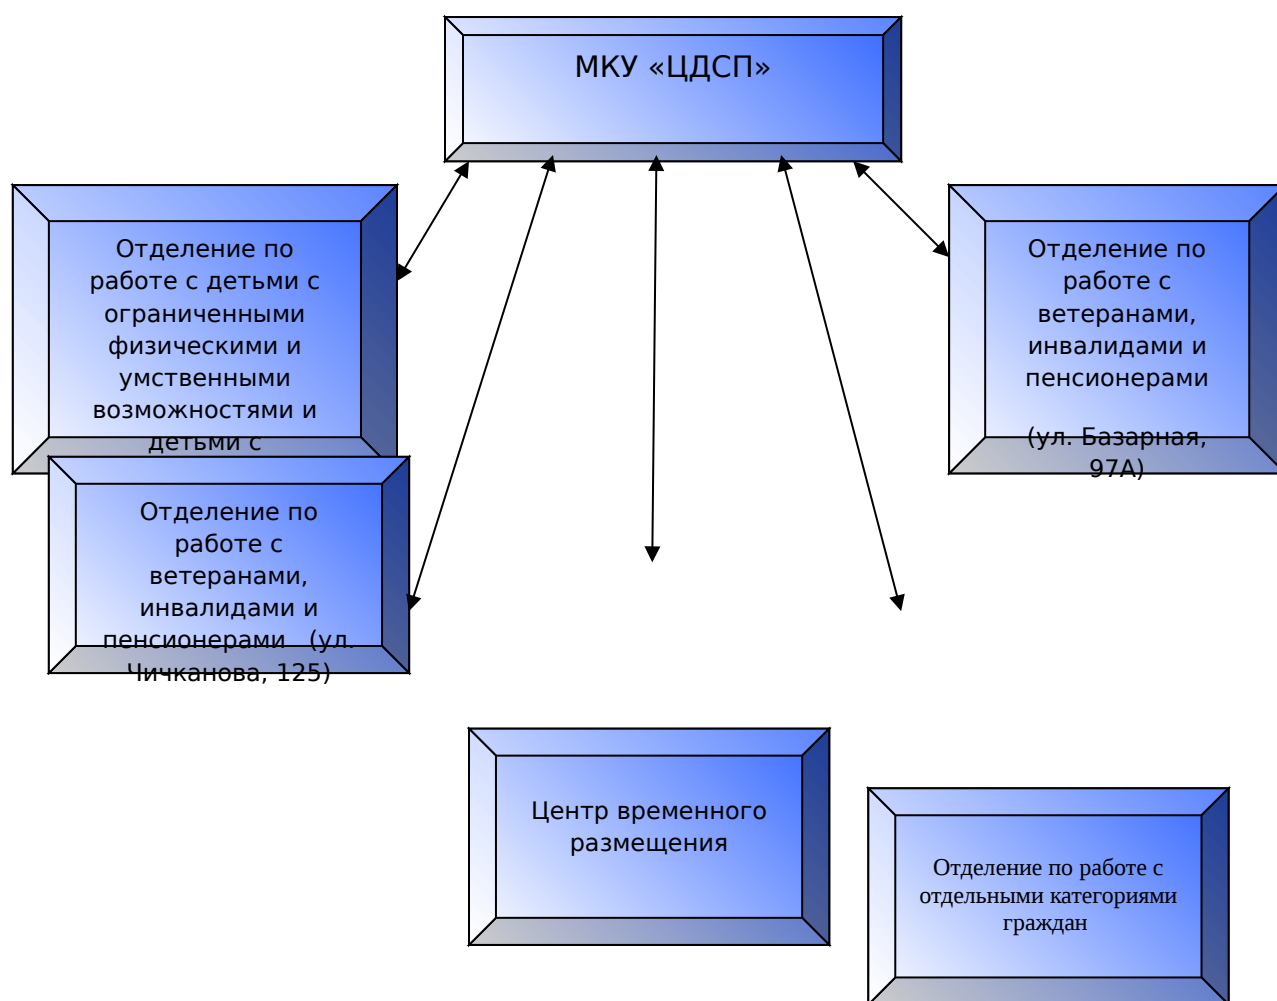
МКУ «ЦДСП»

Отделение по работе с детьми с ограниченными физическими и умственными возможностями и детьми с

Отделение по работе с ветеранами, инвалидами и пенсионерами (ул. Чичканова, 125)

Отделение по работе с ветеранами, инвалидами и пенсионерами

(ул. Базарная, 97А)

Центр временного размещения

Отделение по работе с отдельными категориями граждан